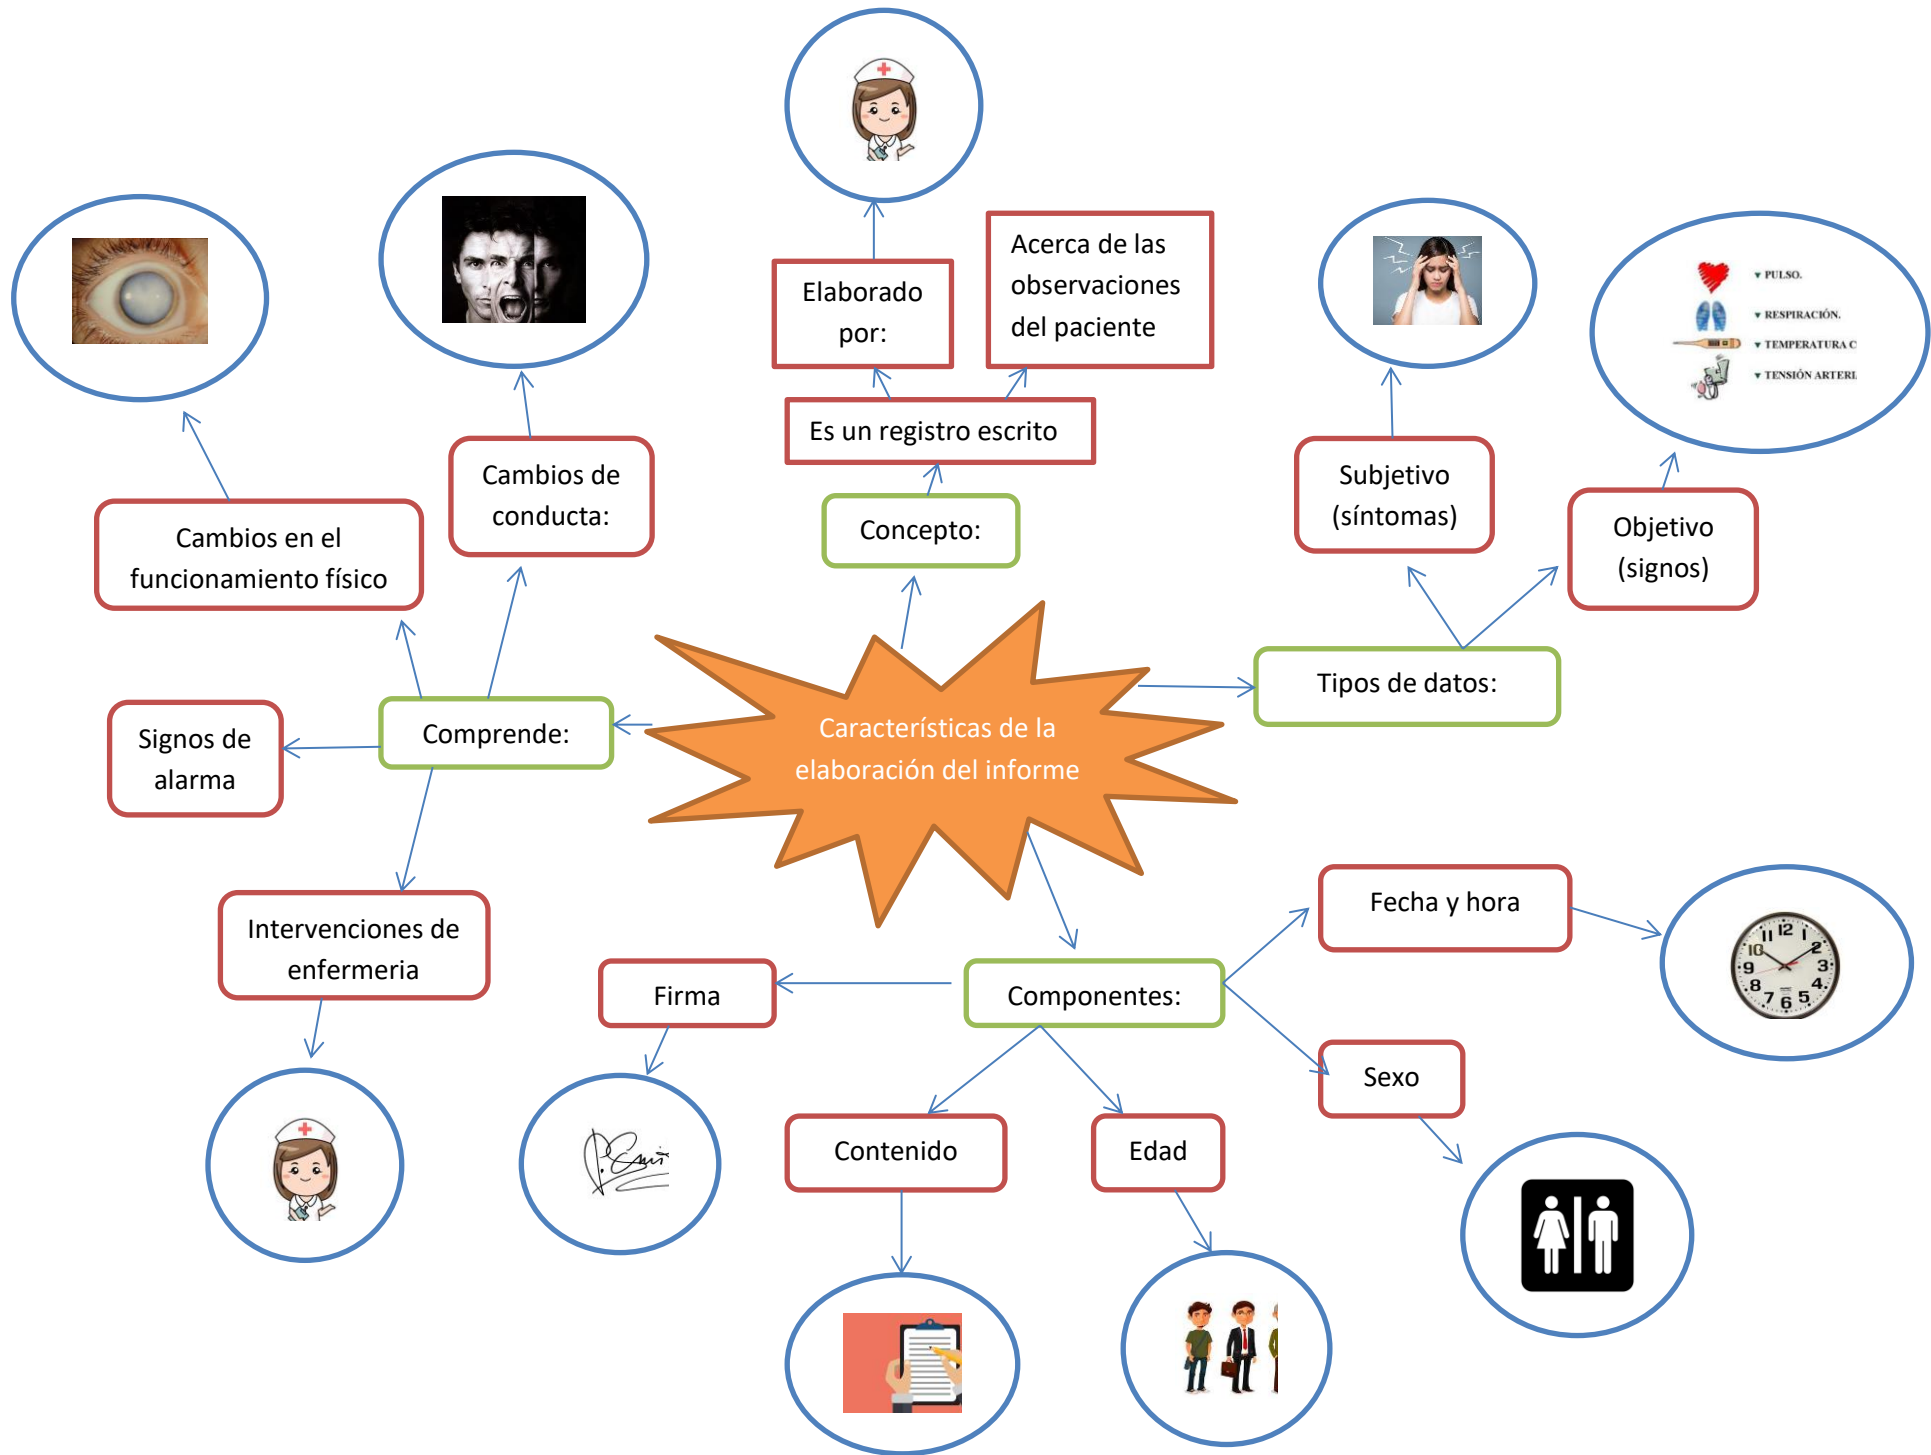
Características de la elaboración del informe

Concepto:

Es un registro escrito

Elaborado por:

Acerca de las observaciones del paciente

Tipos de datos:

Subjetivo (síntomas)

Objetivo (signos)

PULSO.
RESPIRACIÓN.
TEMPERATURA C
TENSIÓN ARTERI

Comprende:

Cambios en el funcionamiento físico

Cambios de conducta:

Signos de alarma

Intervenciones de enfermeria

Componentes:

Fecha y hora

12 1 2 3 4 5 6 7 8 9 10 11

Sexo

Firma

Contenido

Edad